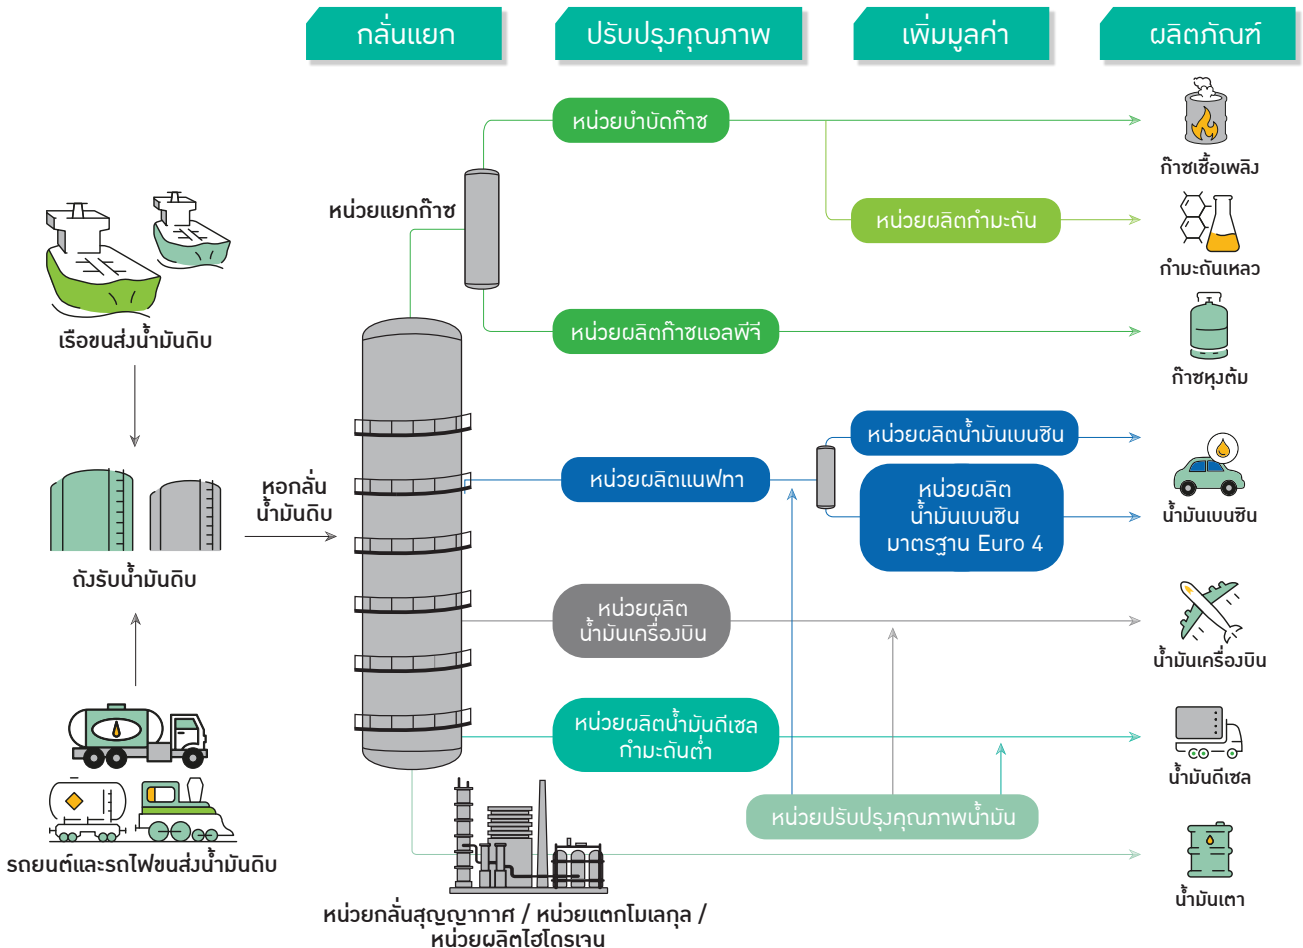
กลั่นแยก
ปรับปรุงคุณภาพ
เพิ่มมูลค่า
ผลิตภัณฑ์

เรือขนส่งน้ำมันดิบ

ถังรับน้ำมันดิบ

รถยนต์และรถไฟขนส่งน้ำมันดิบ

หอกลั่นน้ำมันดิบ

หน่วยแยกก๊าซ

หน่วยบำบัดก๊าซ

หน่วยผลิตกำมะถัน

หน่วยผลิตก๊าซแอลพีจี

หน่วยผลิตแนฟทา

หน่วยผลิตน้ำมันเบนซิน

หน่วยผลิตน้ำมันเบนซินมาตรฐาน Euro 4

หน่วยผลิตน้ำมันเครื่องบิน

หน่วยผลิตน้ำมันดีเซลกำมะถันต่ำ

หน่วยปรับปรุงคุณภาพน้ำมัน

หน่วยกลั่นสุญญากาศ / หน่วยแตกโมเลกุล / หน่วยผลิตไฮโดรเจน

ก๊าซเชื้อเพลิง

กำมะถันเหลว

ก๊าซหุงต้ม

น้ำมันเบนซิน

น้ำมันเครื่องบิน

น้ำมันดีเซล

น้ำมันเตา